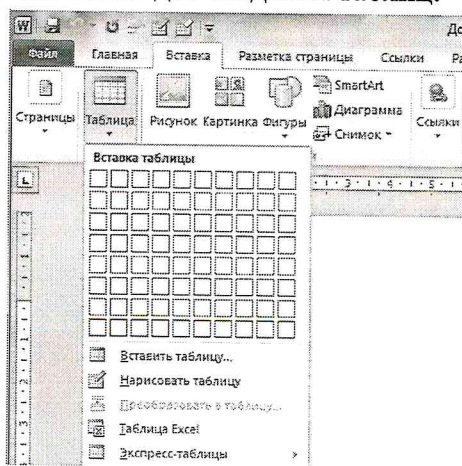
Файл
Главная
Вставка
Разметка страницы
Ссылки
Страницы
Таблица
Рисунок
Картинка
Фигуры
SmartArt
Диаграмма
Снимок
Ссылки
Вставка таблицы
Вставить таблицу...
Нарисовать таблицу
Преобразовать в таблицу...
Таблица Excel
Экспресс-таблицы